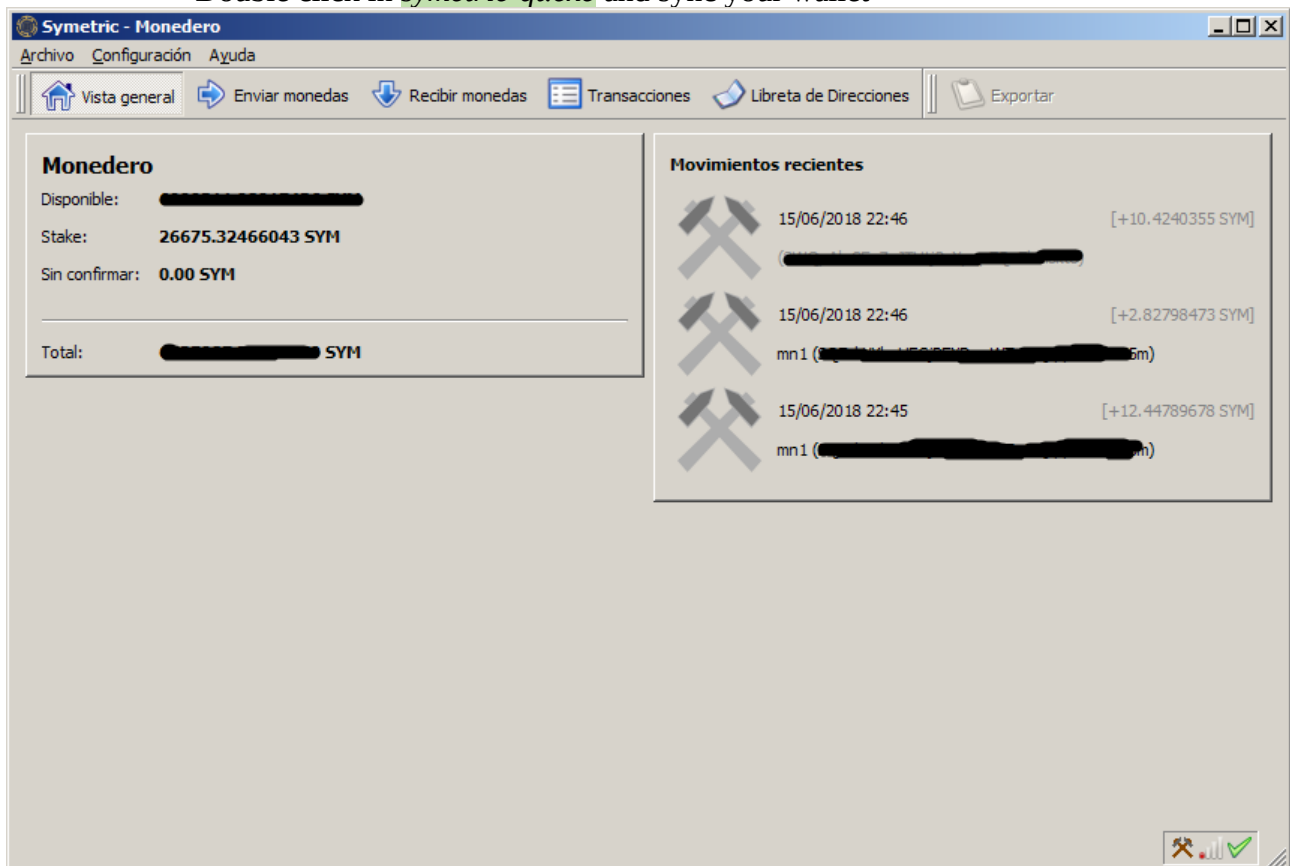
Double click in symetric-qt.exe and sync your wallet

Symetric - Monedero

Archivo Configuración Ayuda

Vista general Enviar monedas Recibir monedas Transacciones Libreta de Direcciones Exportar

Monedero

Disponible: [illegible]

Stake: 26675.32466043 SYM

Sin confirmar: 0.00 SYM

Total: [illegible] SYM

Movimientos recientes

15/06/2018 22:46 [+10.4240355 SYM]

([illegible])

15/06/2018 22:46 [+2.82798473 SYM]

mn1 ([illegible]6m)

15/06/2018 22:45 [+12.44789678 SYM]

mn1 ([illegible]m)